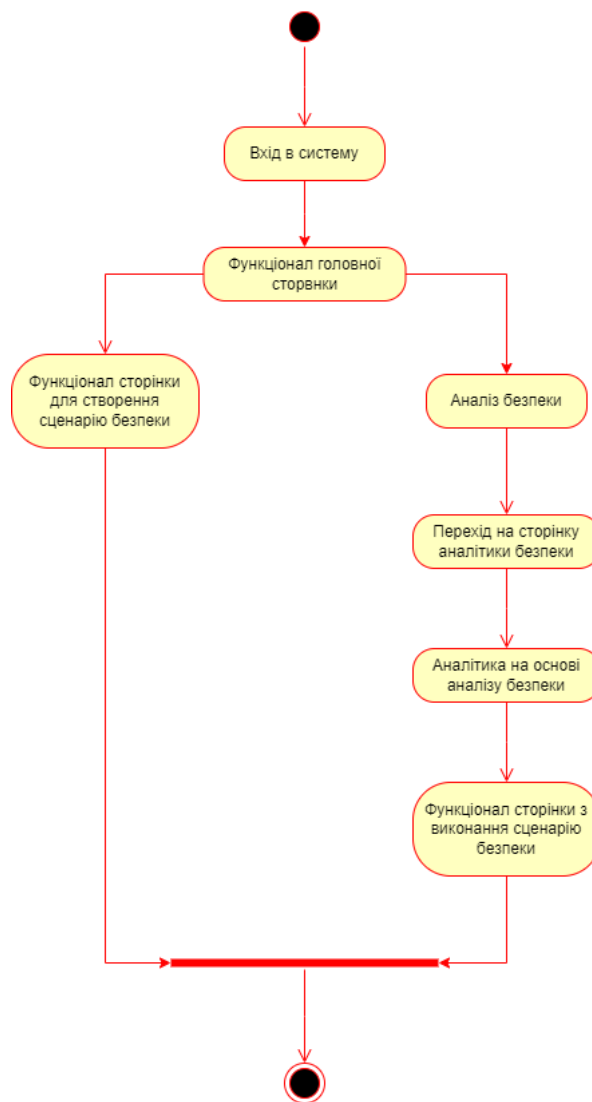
Вхід в систему

Функціонал головної сторвнки

Функціонал сторінки для створення сценарію безпеки

Аналіз безпеки

Перехід на сторінку аналітики безпеки

Аналітика на основі аналізу безпеки

Функціонал сторінки з виконання сценарію безпеки